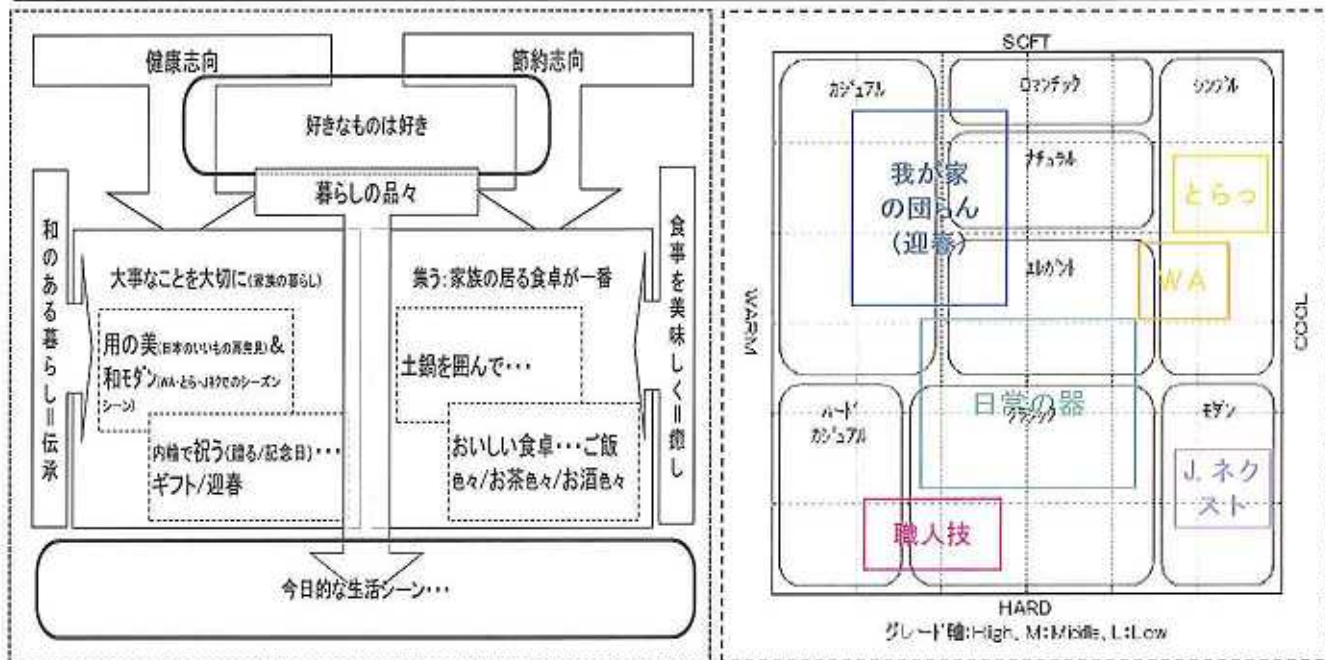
健康志向

節約志向

好きなものは好き

暮らしの品々

和のある暮らし＝伝承

食事を美味しく＝癒し

大事なことを大切に(家族の暮らし)

用の美(日本のいいもの再発見)＆和モダン(WA・とら・J.ネクでのシーズンシーン)

内輪で祝う(贈る/記念日)・・・ギフト/迎春

集う：家族の居る食卓が一番

土鍋を囲んで・・・

おいしい食卓・・・ご飯色々/お茶色々/お酒色々

今日的な生活シーン・・・

SOFT

カジュアル

ロマンチック

シンプル

ナチュラル

我が家の団らん(迎春)

とらっ

エレガント

WA

WARM

COOL

日常の器

ハード カジュアル

クラシック

モダン

J.ネクスト

職人技

HARD

グレード軸:High、M:Middle、L:Low